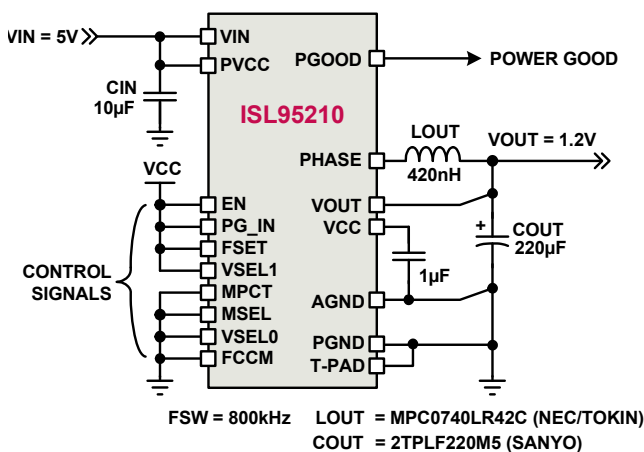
VIN = 5V
CIN
10µF
VIN
PVCC
PGOOD
POWER GOOD
ISL95210
LOUT
PHASE
420nH
VOUT = 1.2V
VCC
EN
PG_IN
FSET
VSEL1
MPCT
MSEL
VSEL0
FCCM
VOUT
VCC
AGND
PGND
T-PAD
1µF
+
COUT
220µF
CONTROL
SIGNALS
FSW = 800kHz
LOUT = MPC0740LR42C (NEC/TOKIN)
COUT = 2TPLF220M5 (SANYO)